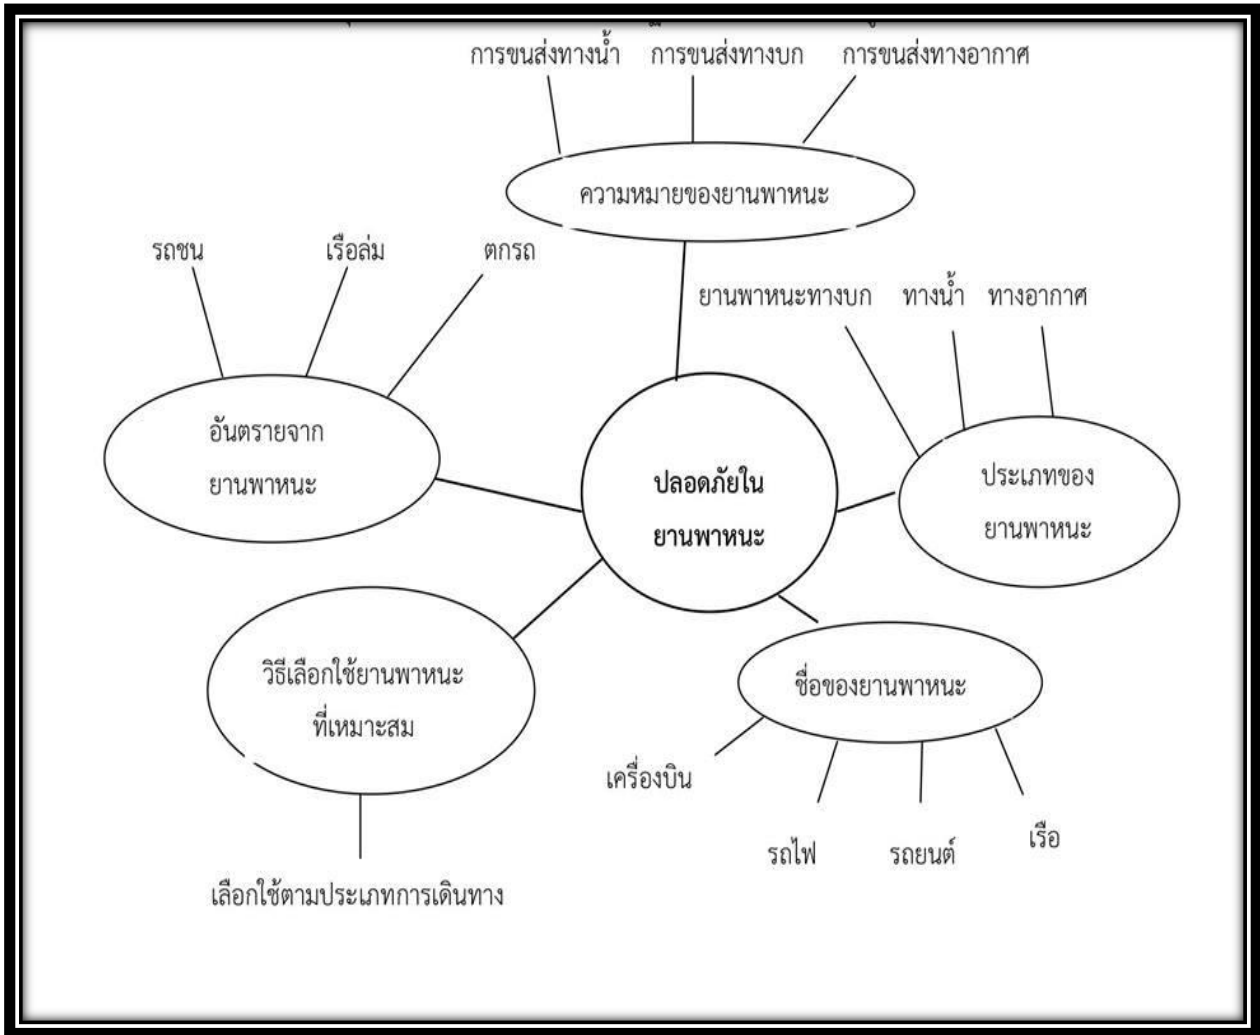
การขนส่งทางน้ำ การขนส่งทางบก การขนส่งทางอากาศ

ความหมายของยานพาหนะ

รถชน เรือล่ม ตกรถ

ยานพาหนะทางบก ทางน้ำ ทางอากาศ

อันตรายจาก
ยานพาหนะ

ปลอดภัยใน
ยานพาหนะ

ประเภทของ
ยานพาหนะ

วิธีเลือกใช้ยานพาหนะ
ที่เหมาะสม

ชื่อของยานพาหนะ

เครื่องบิน

รถไฟ รถยนต์ เรือ

เลือกใช้ตามประเภทการเดินทาง